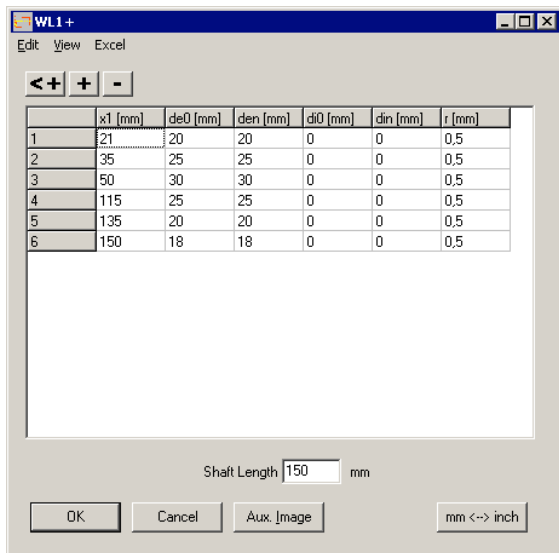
WL1+

Edit View Excel

<+ + -

| | x1 [mm] | de0 [mm] | den [mm] | di0 [mm] | din [mm] | r [mm] |
|---|---|---|---|---|---|---|
| 1 | 21 | 20 | 20 | 0 | 0 | 0,5 |
| 2 | 35 | 25 | 25 | 0 | 0 | 0,5 |
| 3 | 50 | 30 | 30 | 0 | 0 | 0,5 |
| 4 | 115 | 25 | 25 | 0 | 0 | 0,5 |
| 5 | 135 | 20 | 20 | 0 | 0 | 0,5 |
| 6 | 150 | 18 | 18 | 0 | 0 | 0,5 |

Shaft Length 150 mm

OK Cancel Aux. Image mm <--> inch